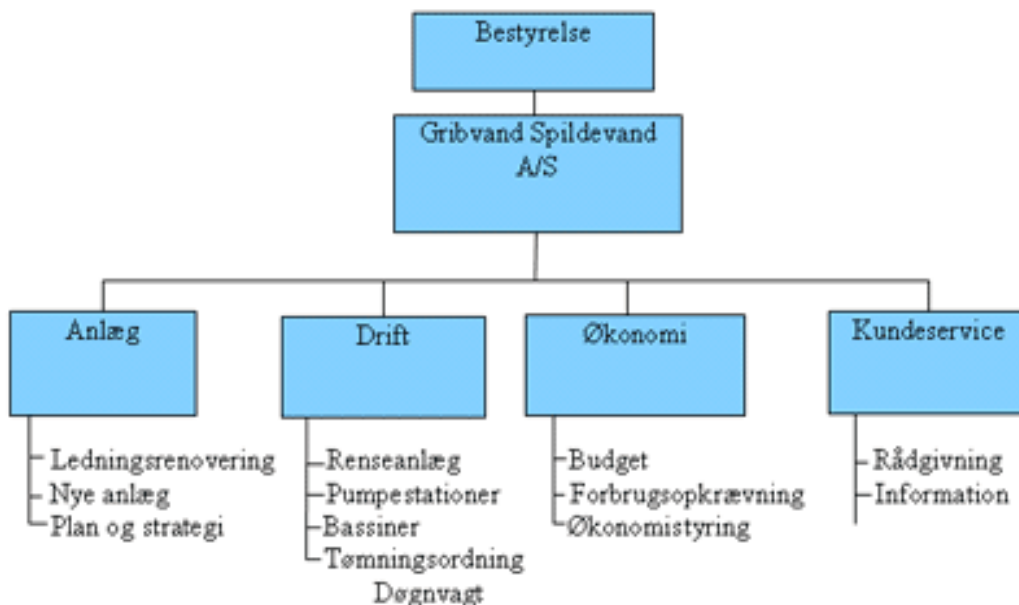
Bestyrelse

Gribvand Spildevand A/S

Anlæg

Ledningsrenovering
Nye anlæg
Plan og strategi

Drift

Renseanlæg
Pumpestationer
Bassiner
Tømningsordning
Døgnvagt

Økonomi

Budget
Forbrugsopkrævning
Økonomistyring

Kundeservice

Rådgivning
Information